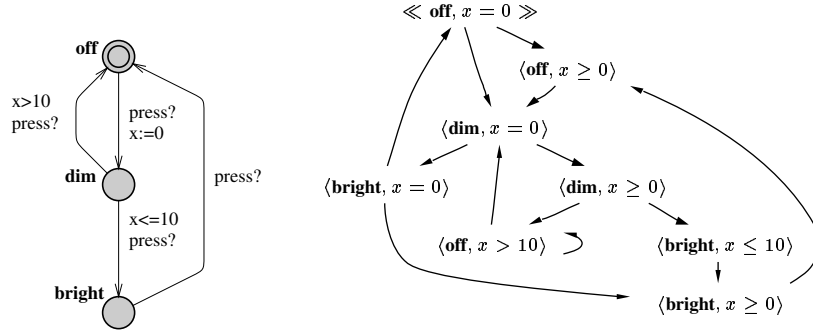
off

x>10
press?

press?
x:=0

dim

press?

x<=10
press?

bright

$\ll \textbf{off}, x = 0 \gg$

$\langle \textbf{off}, x \geq 0 \rangle$

$\langle \textbf{dim}, x = 0 \rangle$

$\langle \textbf{bright}, x = 0 \rangle$

$\langle \textbf{dim}, x \geq 0 \rangle$

$\langle \textbf{off}, x > 10 \rangle$

$\langle \textbf{bright}, x \leq 10 \rangle$

$\langle \textbf{bright}, x \geq 0 \rangle$